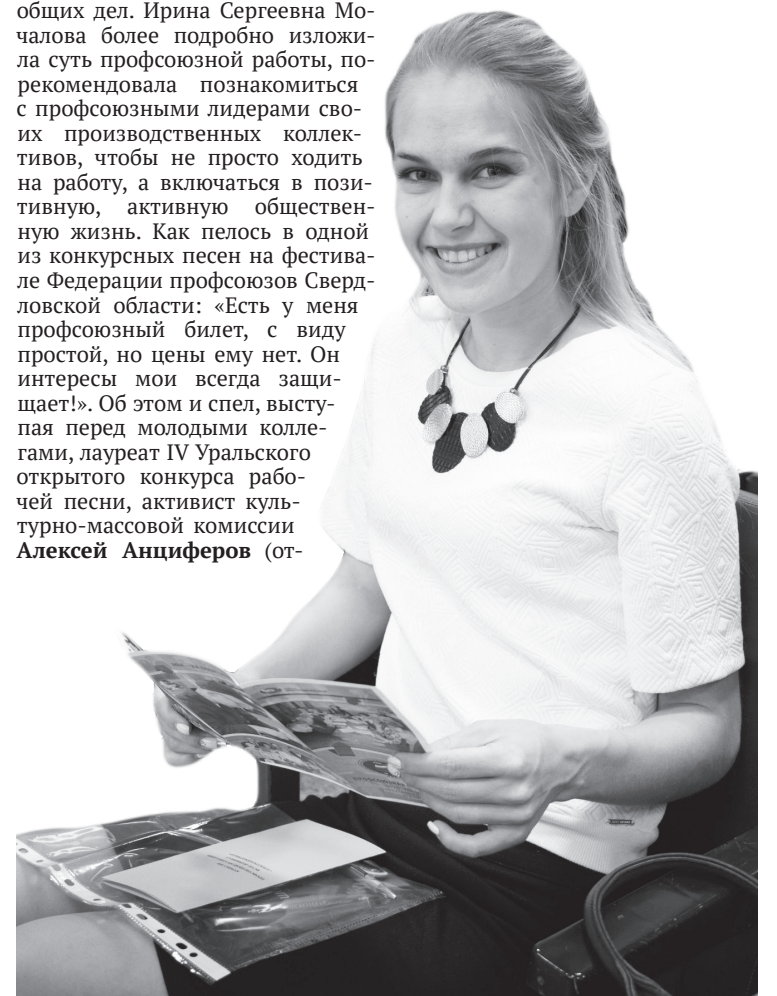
общих дел. Ирина Сергеевна Мочалова более подробно изложила суть профсоюзной работы, порекомендовала познакомиться с профсоюзными лидерами своих производственных коллективов, чтобы не просто ходить на работу, а включаться в позитивную, активную общественную жизнь. Как пелось в одной из конкурсных песен на фестивале Федерации профсоюзов Свердловской области: «Есть у меня профсоюзный билет, с виду простой, но цены ему нет. Он интересы мои всегда защищает!». Об этом и спел, выступая перед молодыми коллегами, лауреат IV Уральского открытого конкурса рабочей песни, активист культурно-массовой комиссии **Алексей Анциферов** (от-